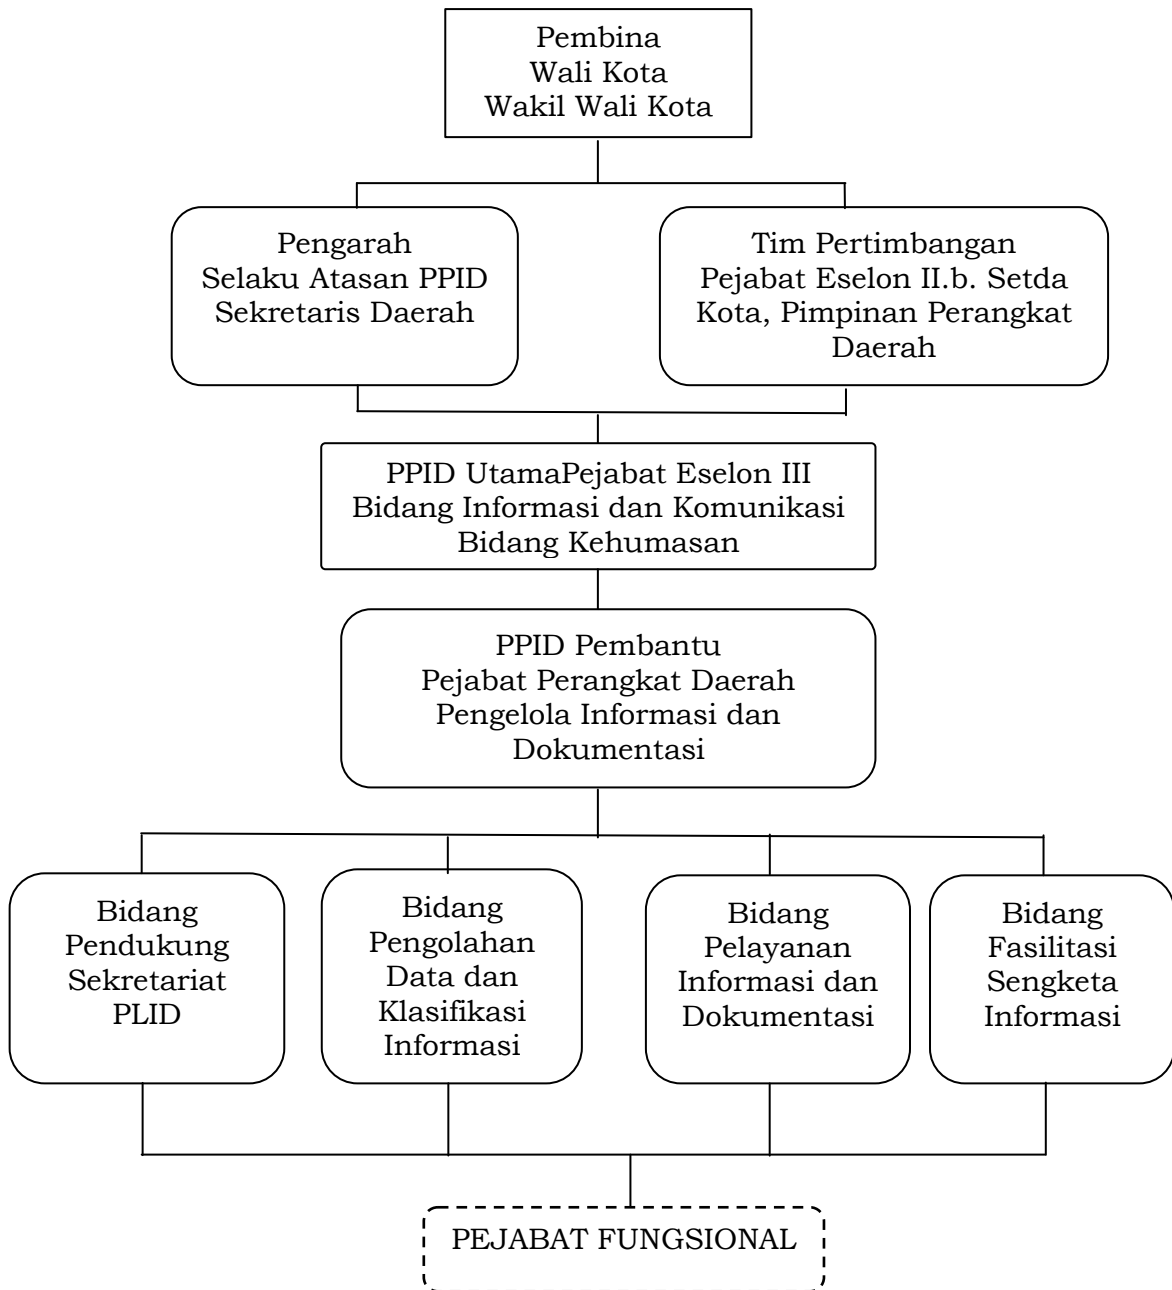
Pembina
Wali Kota
Wakil Wali Kota

Pengarah
Selaku Atasan PPID
Sekretaris Daerah

Tim Pertimbangan
Pejabat Eselon II.b. Setda Kota, Pimpinan Perangkat Daerah

PPID UtamaPejabat Eselon III
Bidang Informasi dan Komunikasi
Bidang Kehumasan

PPID Pembantu
Pejabat Perangkat Daerah
Pengelola Informasi dan Dokumentasi

Bidang
Pendukung
Sekretariat
PLID

Bidang
Pengolahan
Data dan
Klasifikasi
Informasi

Bidang
Pelayanan
Informasi dan
Dokumentasi

Bidang
Fasilitasi
Sengketa
Informasi

PEJABAT FUNGSIONAL